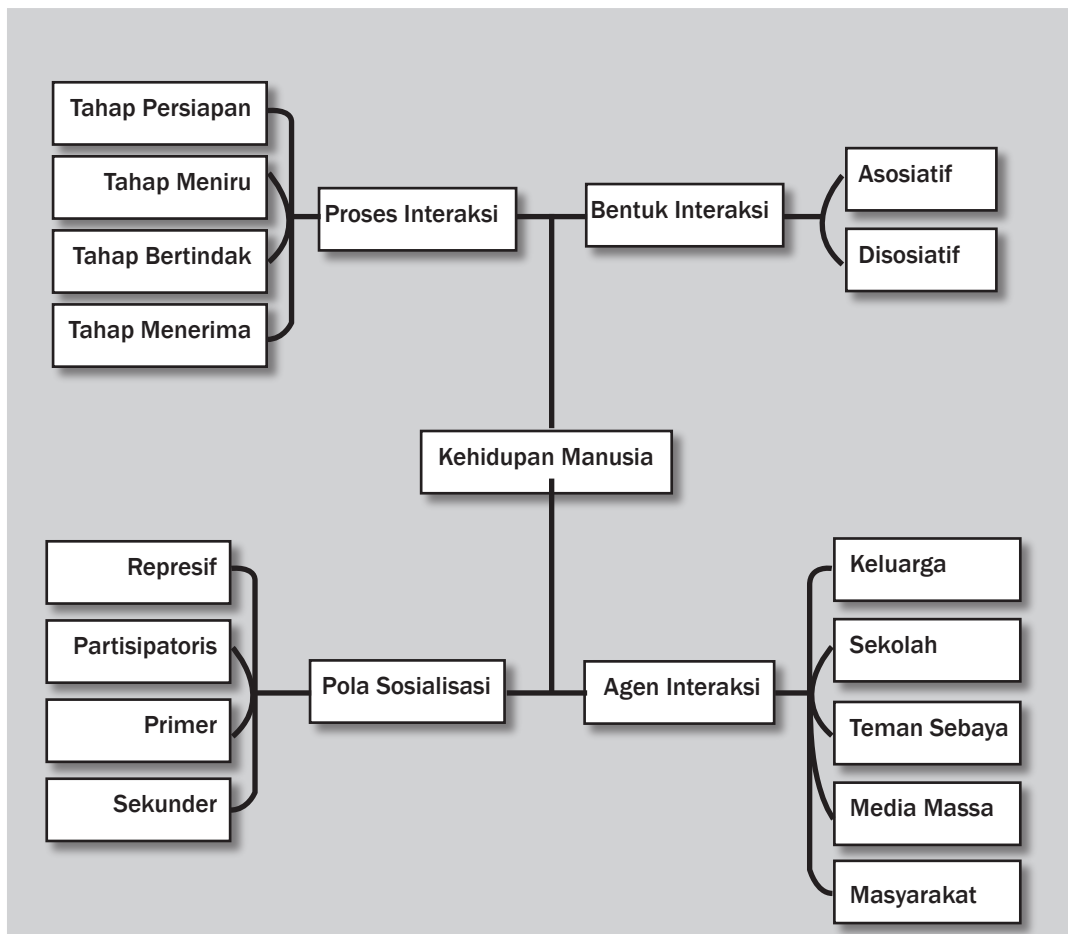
Tahap Persiapan

Tahap Meniru

Tahap Bertindak

Tahap Menerima

Proses Interaksi

Bentuk Interaksi

Asosiatif

Disosiatif

Kehidupan Manusia

Represif

Partisipatoris

Primer

Sekunder

Pola Sosialisasi

Agen Interaksi

Keluarga

Sekolah

Teman Sebaya

Media Massa

Masyarakat